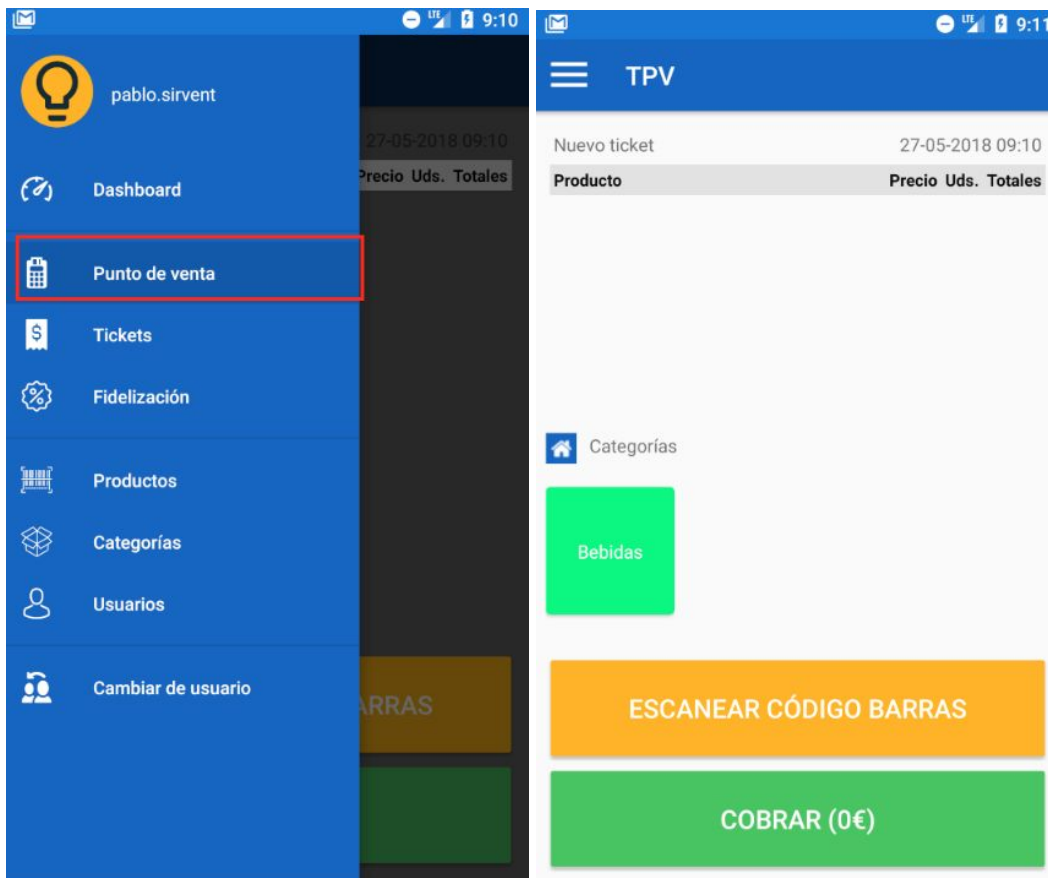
LTE 9:10

pablo.sirvent

27-05-2018 09:10
Precio Uds. Totales

Dashboard

Punto de venta

Tickets

Fidelización

Productos

Categorías

Usuarios

Cambiar de usuario

ARRAS

LTE 9:11

TPV

Nuevo ticket
27-05-2018 09:10

| Producto | Precio Uds. Totales |
|---|---|

Categorías

Bebidas

ESCANEAR CÓDIGO BARRAS

COBRAR (0€)